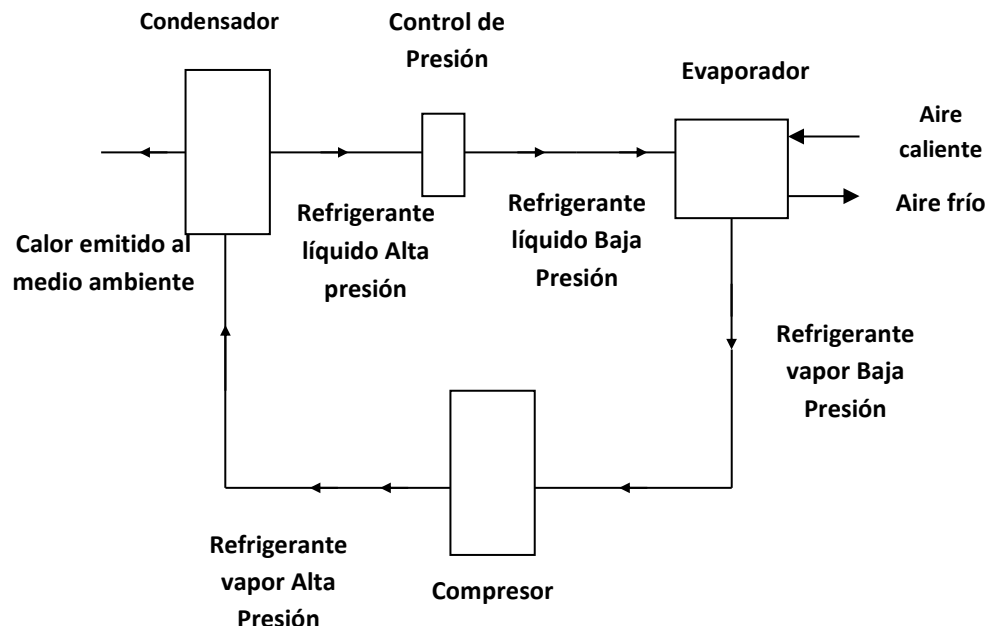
Condensador

Control de Presión

Evaporador

Aire caliente

Aire frío

Calor emitido al medio ambiente

Refrigerante líquido Alta presión

Refrigerante líquido Baja Presión

Refrigerante vapor Baja Presión

Refrigerante vapor Alta Presión

Compresor